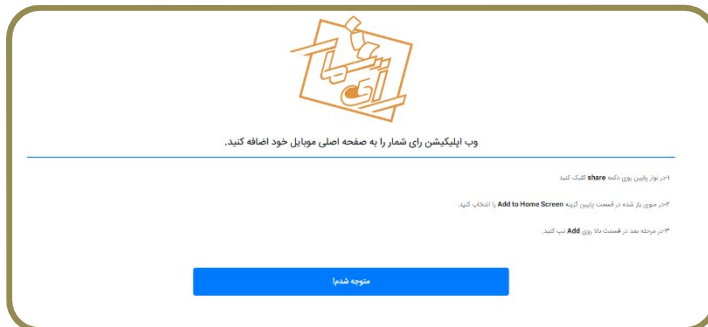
وب اپلیکیشن رای شمار را به صفحه اصلی موبایل خود اضافه کنید.

۱-در نوار پایین روی دکمه share کلیک کنید

۲-در منوی باز شده در قسمت پایین گزینه Add to Home Screen را انتخاب کنید.

۳-در مرحله بعد در قسمت بالا روی Add تپ کنید.

متوجه شدم!